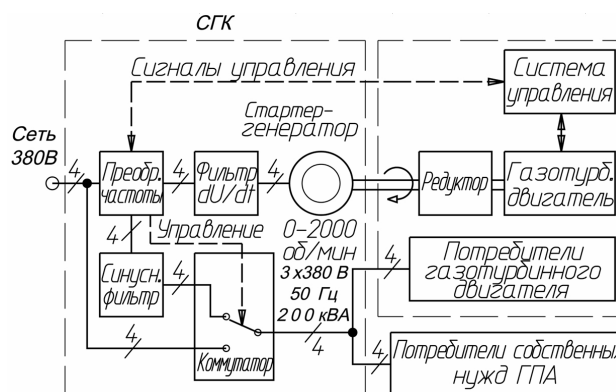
СГК

Сигналы управления

Система управления

Стартер-генератор

Сеть 380В

4

Преобр. частоты

4

Фильтр dU/dt

4

Редуктор

Газотурб. двигатель

4

Управление

0–2000 об/мин

Синусн. фильтр

4

3 х380 В

50 Гц

200 кВА

4

Потребители газотурбинного двигателя

4

4

Коммутатор

4

Потребители собственны нужд ГПА